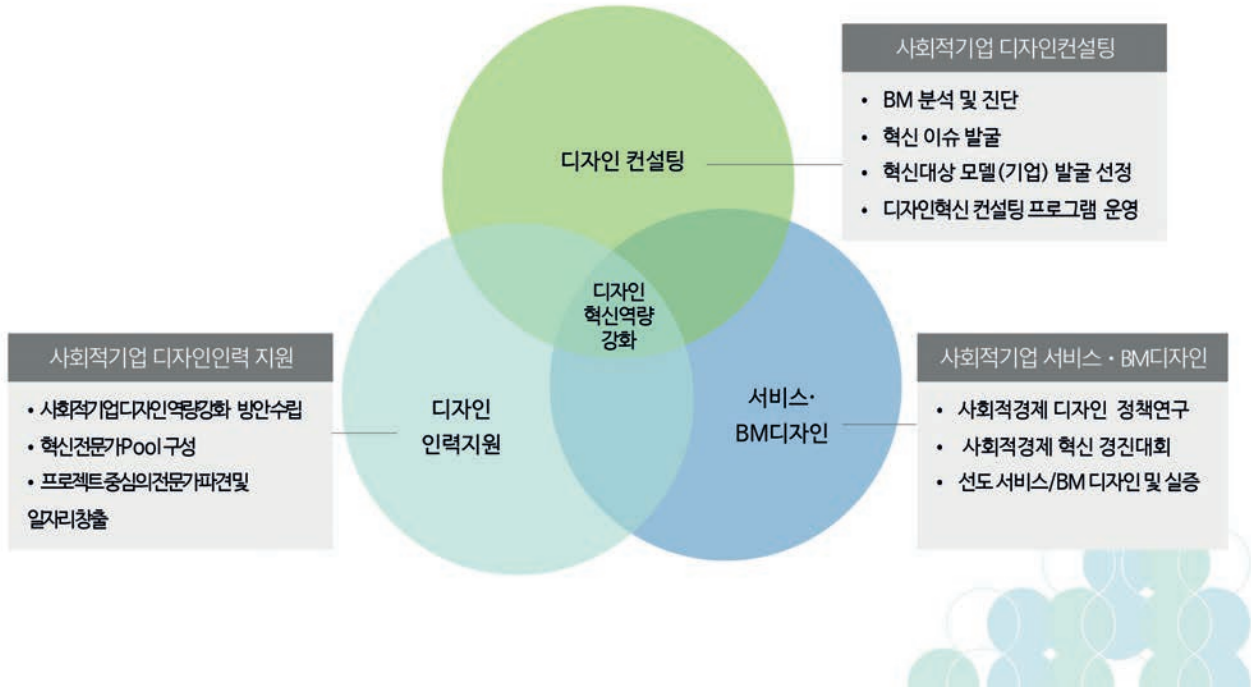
사회적기업 디자인컨설팅

• BM 분석 및 진단
• 혁신 이슈 발굴
• 혁신대상 모델(기업) 발굴 선정
• 디자인혁신 컨설팅 프로그램 운영

디자인 컨설팅

디자인 혁신역량 강화

사회적기업 디자인인력 지원

• 사회적기업디자인역량강화 방안수립
• 혁신전문가Pool 구성
• 프로젝트중심의전문가파견및 일자리창출

디자인 인력지원

서비스· BM디자인

사회적기업 서비스 · BM디자인

• 사회적경제 디자인 정책연구
• 사회적경제 혁신 경진대회
• 선도 서비스/BM 디자인 및 실증